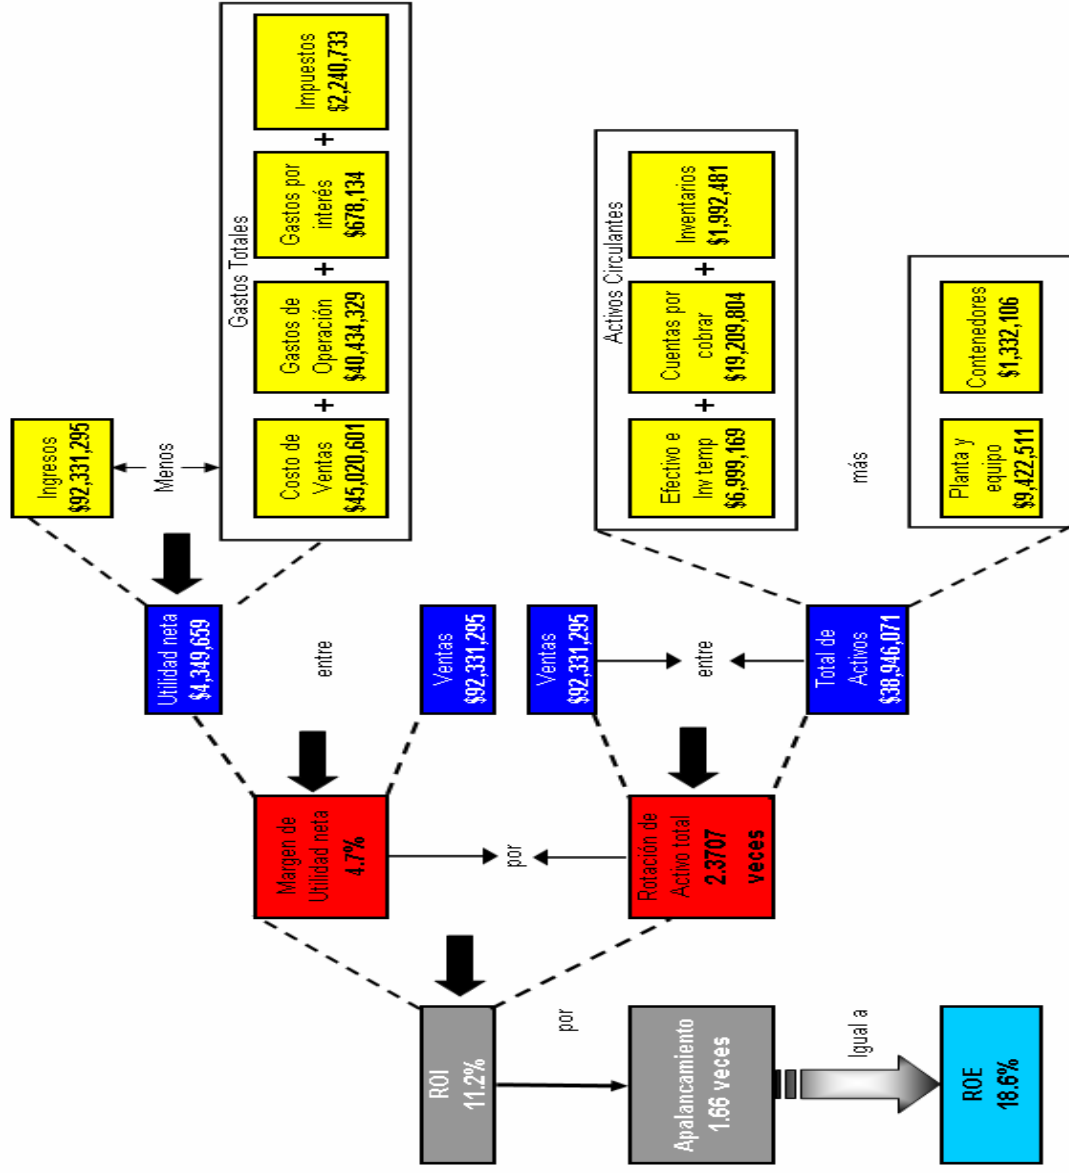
Ingresos
$92,331,295

Menos

Gastos Totales

Costo de Ventas
$45,020,601

+

Gastos de Operación
$40,434,329

+

Gastos por interés
$678,134

+

Impuestos
$2,240,733

Utilidad neta
$4,349,659

entre

Ventas
$92,331,295

Margen de Utilidad neta
4.7%

por

Activos Circulantes

Efectivo e Inv temp
$6,999,169

+

Cuentas por cobrar
$19,209,804

+

Inventarios
$1,992,481

más

Planta y equipo
$9,422,511

Contenedores
$1,332,106

Ventas
$92,331,295

entre

Total de Activos
$38,946,071

Rotación de Activo total
2.3707
veces

ROI
11.2%

por

Apalancamiento
1.66 veces

Igual a

ROE
18.6%